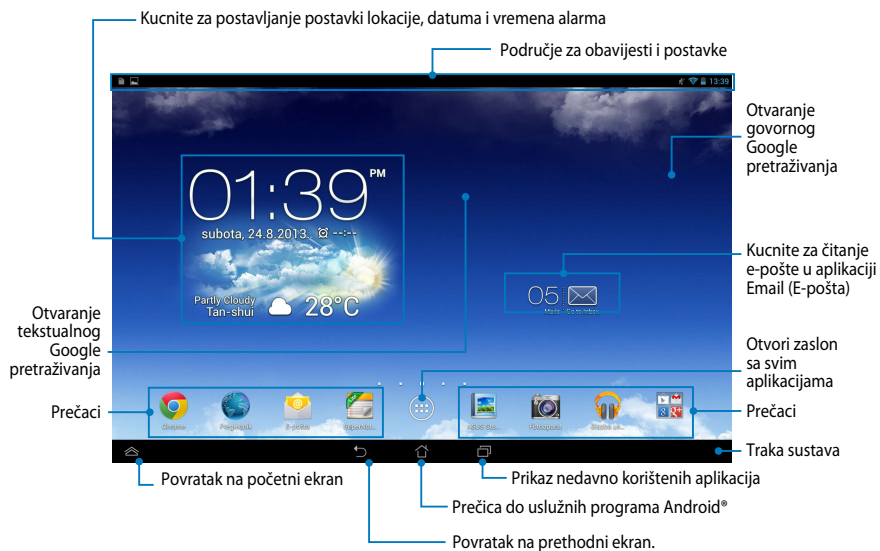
Kucnite za postavljanje postavki lokacije, datuma i vremena alarma

Područje za obavijesti i postavke

13:39

Otvaranje govornog Google pretraživanja

01:39 PM

subota, 24.8.2013. --:--

Partly Cloudy
Tan-shui
28°C

Kucnite za čitanje e-pošte u aplikaciji Email (E-pošta)

05

Otvaranje tekstualnog Google pretraživanja

Otvori zaslon sa svim aplikacijama

Prečaci

Chrome

Preglednik

E-pošta

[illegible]

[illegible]

Fotoaparat

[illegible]

Prečaci

Traka sustava

Prikaz nedavno korištenih aplikacija

Povratak na početni ekran

Prečica do uslužnih programa Android®

Povratak na prethodni ekran.